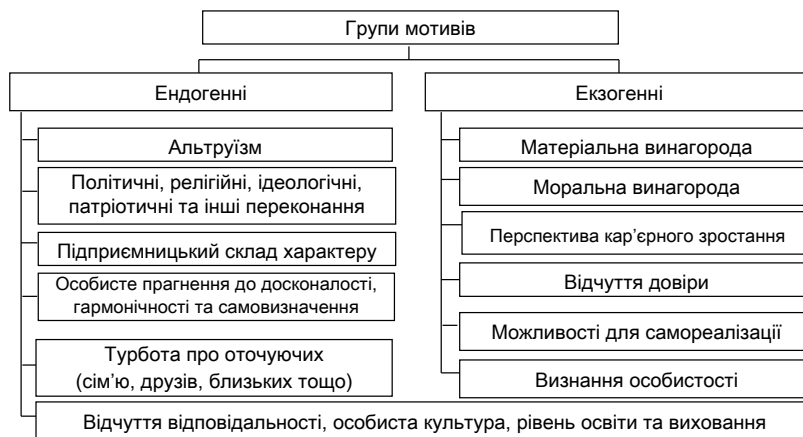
Групи мотивів

Ендогенні

Альтруїзм

Політичні, релігійні, ідеологічні, патріотичні та інші переконання

Підприємницький склад характеру

Особисте прагнення до досконалості, гармонічності та самовизначення

Турбота про оточуючих (сім'ю, друзів, близьких тощо)

Екзогенні

Матеріальна винагорода

Моральна винагорода

Перспектива кар'єрного зростання

Відчуття довіри

Можливості для самореалізації

Визнання особистості

Відчуття відповідальності, особиста культура, рівень освіти та виховання